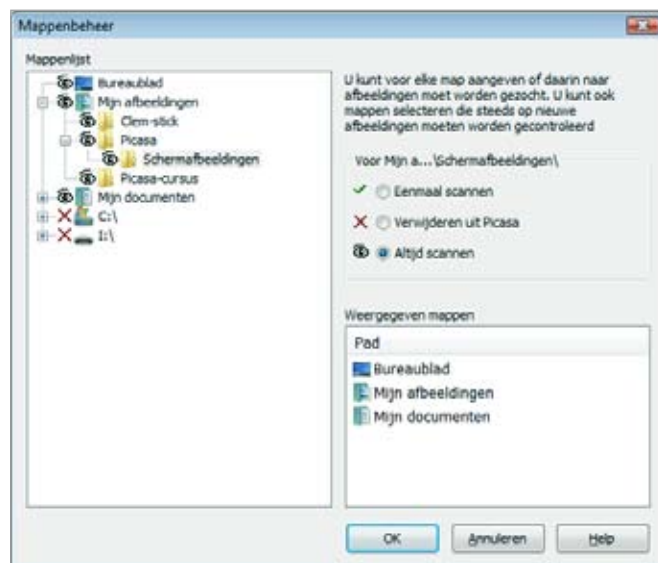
Mappenbeheer

Mappenlijst

Bureaublad
Mijn afbeeldingen
Clem-stick
Picasa
Schermafbeeldingen
Picasa-cursus
Mijn documenten
C:\
I:\

U kunt voor elke map aangeven of daarin naar afbeeldingen moet worden gezocht. U kunt ook mappen selecteren die steeds op nieuwe afbeeldingen moeten worden gecontroleerd

Voor Mijn a...\Schermafbeeldingen\

Eenmaal scannen

Verwijderen uit Picasa

Altijd scannen

Weergegeven mappen

Pad
Bureaublad
Mijn afbeeldingen
Mijn documenten

OK
Annuleren
Help